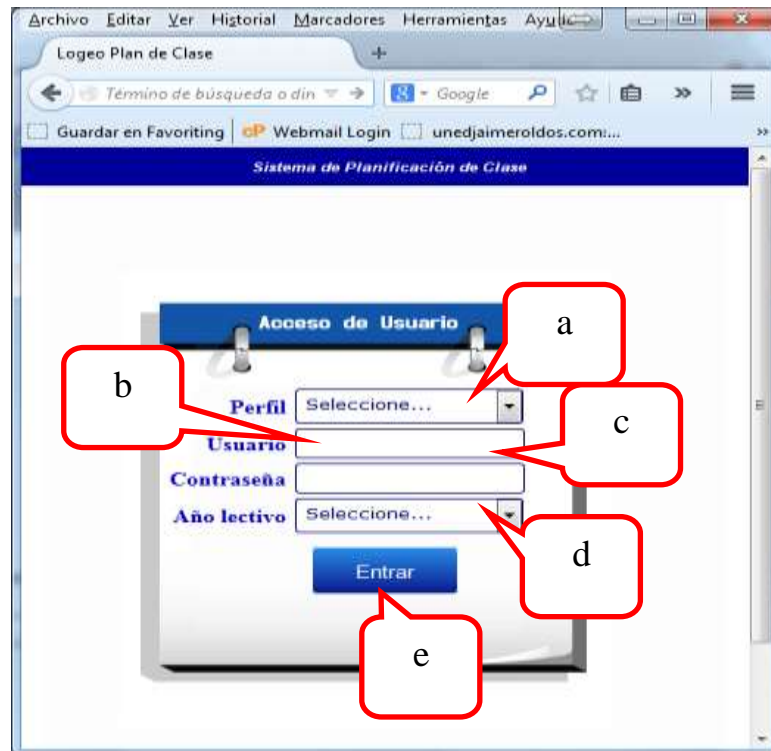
Archivo Editar Ver Historial Marcadores Herramientas Ayuda

Logeo Plan de Clase

Término de búsqueda o dirección

Google

Guardar en Favoriting | cP Webmail Login | unedjaimeroldos.com:...

Sistema de Planificación de Clase

Acceso de Usuario

a

b

c

Perfil Seleccione...

Usuario

Contraseña

Año lectivo Seleccione...

d

Entrar

e